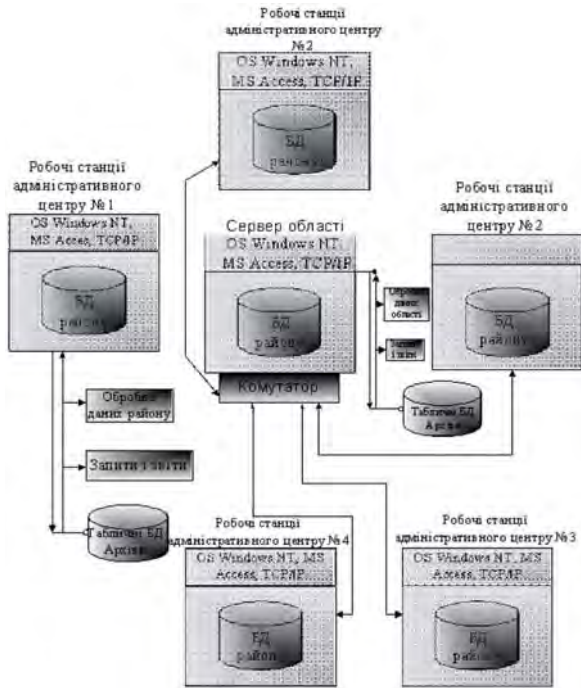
Робочі станції адміністративного центру №2

OS Windows NT, MS Access, TCP/IP

БД району

Робочі станції адміністративного центру №1

OS Windows NT, MS Access, TCP/IP

БД району

Сервер області

OS Windows NT, MS Access, TCP/IP

БД району

Робочі станції адміністративного центру №2

OS Windows NT, MS Access, TCP/IP

БД району

Обробка даних області

Запити і звіти

Комутатор

Таблиці БД Архів

Обробка даних району

Запити і звіти

Таблиці БД Архів

Робочі станції адміністративного центру №4

OS Windows NT, MS Access, TCP/IP

БД району

Робочі станції адміністративного центру №3

OS Windows NT, MS Access, TCP/IP

БД району